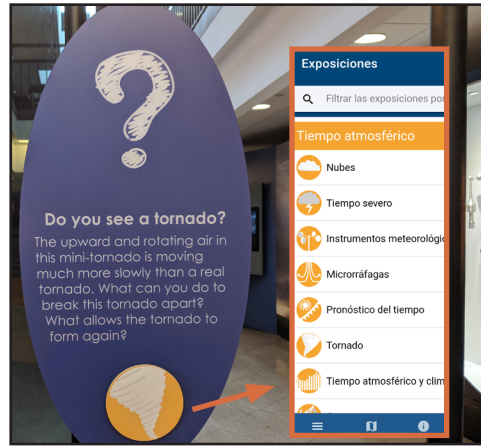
?

Do you see a tornado?

The upward and rotating air in this mini-tornado is moving much more slowly than a real tornado. What can you do to break this tornado apart? What allows the tornado to form again?

Exposiciones

Filtrar las exposiciones por

Tiempo atmosférico

Nubes

Tiempo severo

Instrumentos meteorológic

Microrráfagas

Pronóstico del tiempo

Tornado

Tiempo atmosférico y clim